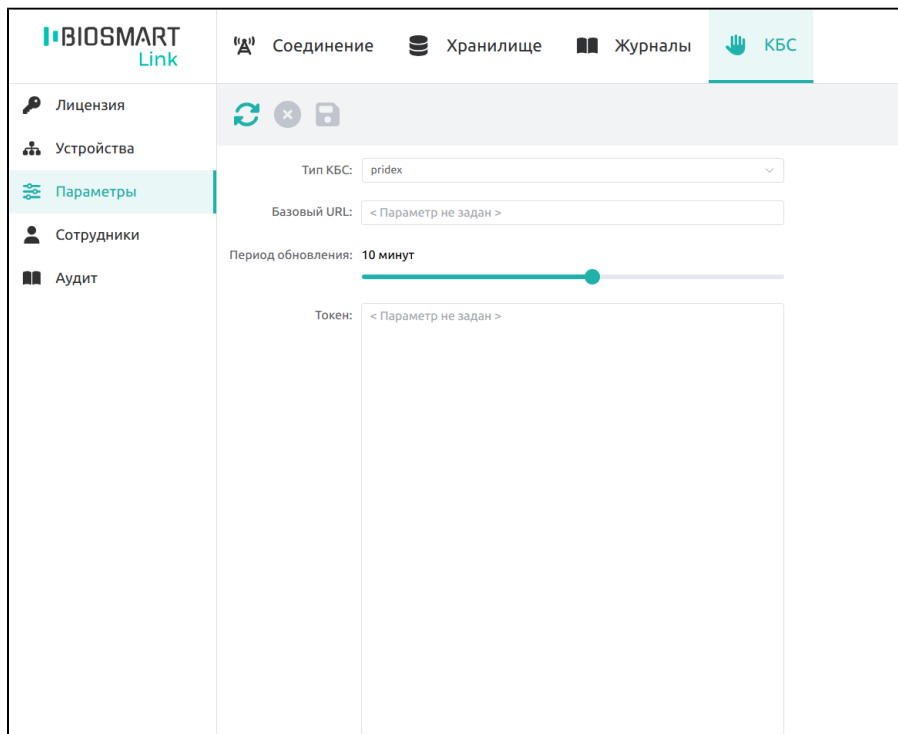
BIOSMART Link

Соединение Хранилище Журналы КБС

Лицензия
Устройства
Параметры
Сотрудники
Аудит

Тип КБС: pridex

Базовый URL: < Параметр не задан >

Период обновления: 10 минут

Токен: < Параметр не задан >